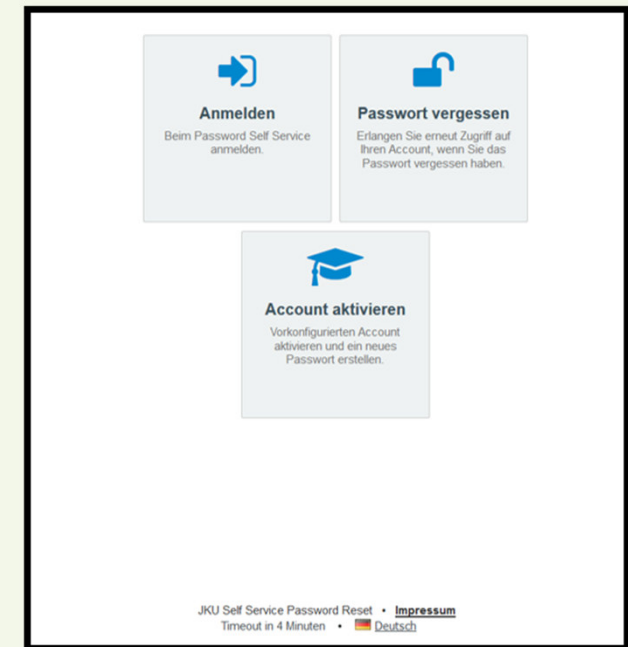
Anmelden

Beim Password Self Service anmelden.

Passwort vergessen

Erlangen Sie erneut Zugriff auf Ihren Account, wenn Sie das Passwort vergessen haben.

Account aktivieren

Vorkonfigurierten Account aktivieren und ein neues Passwort erstellen.

JKU Self Service Password Reset • Impressum
Timeout in 4 Minuten • Deutsch